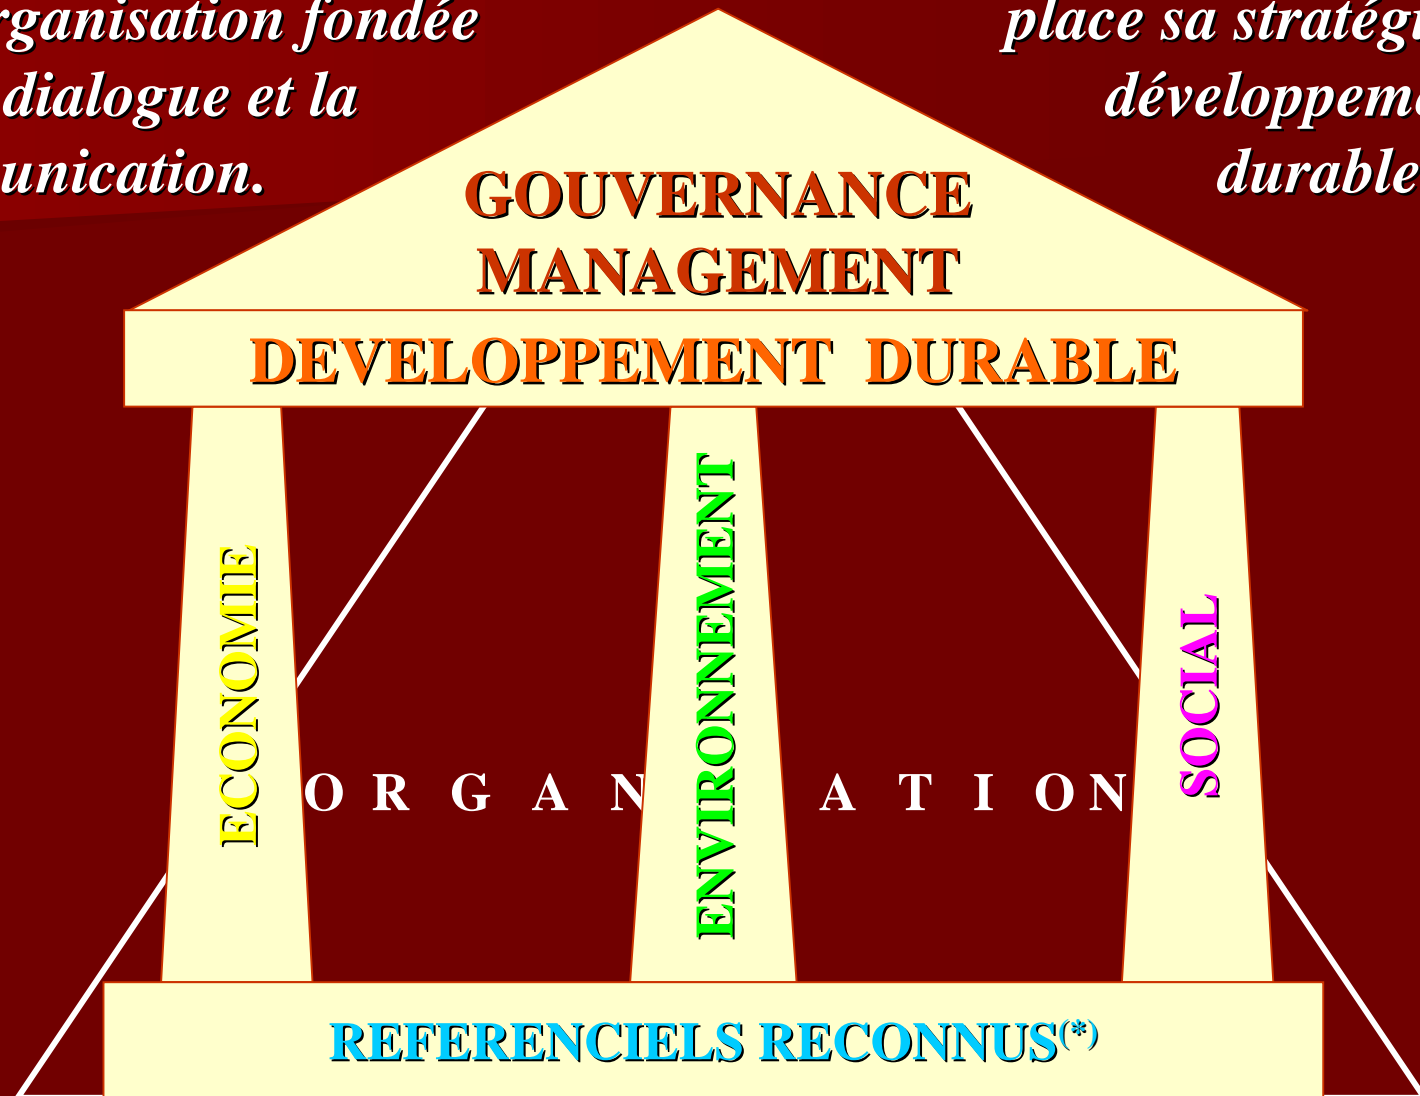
rganisation fondée dialogue et la unication.

place sa stratégi développeme durable

GOUVERNANCE MANAGEMENT

DEVELOPPEMENT DURABLE

ECONOMIE

O R G A N

ENVIRONNEMENT

A T I O N

SOCIAL

REFERENCIELS RECONNUS$^{(*)}$